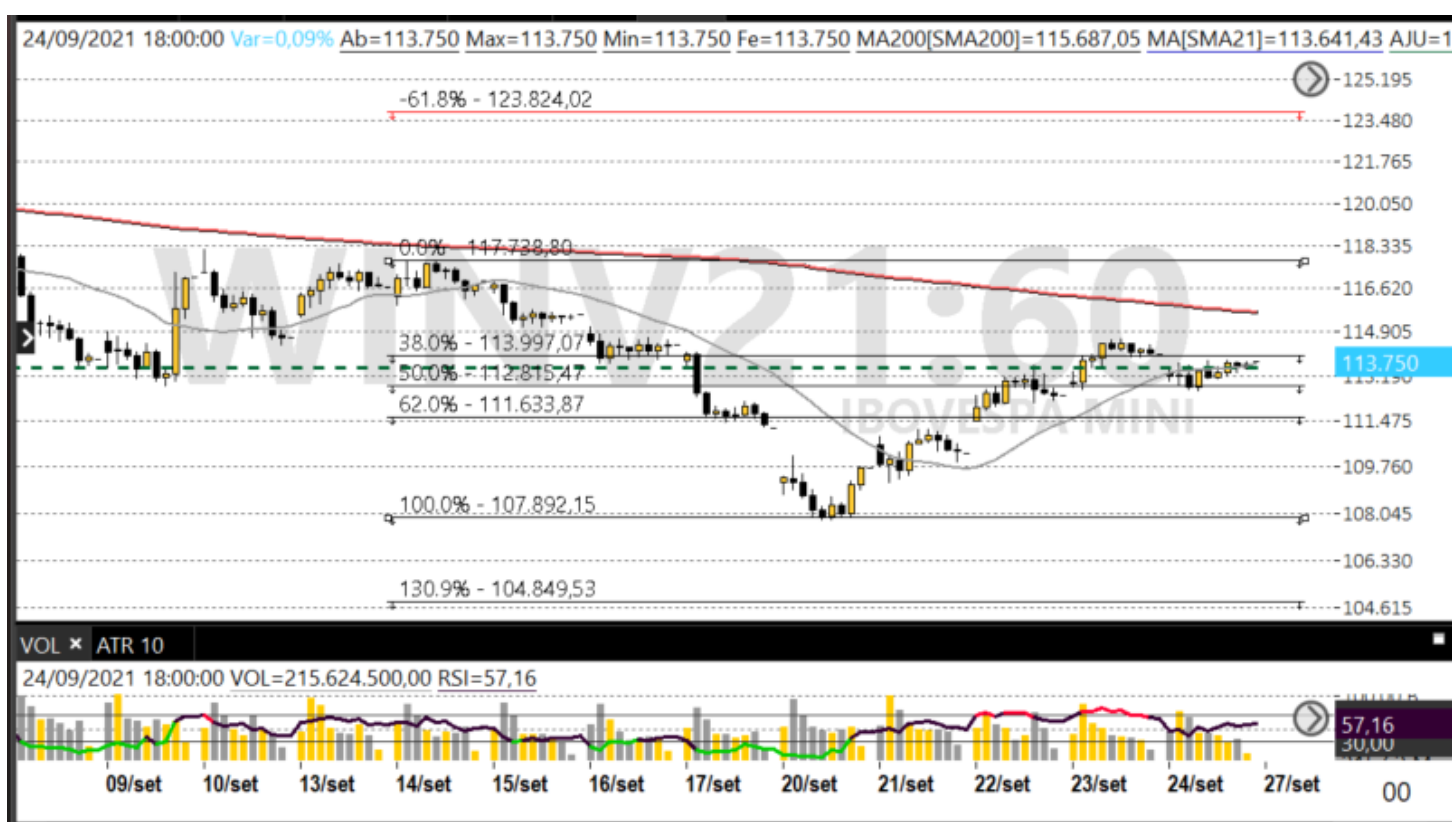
24/09/2021 18:00:00 Var=0,09% Ab=113.750 Max=113.750 Min=113.750 Fe=113.750 MA200[SMA200]=115.687,05 MA[SMA21]=113.641,43 AJU=1

-61.8% - 123.824,02
0.0% - 117.738,80
38.0% - 113.997,07
50.0% - 112.815,47
62.0% - 111.633,87
100.0% - 107.892,15
130.9% - 104.849,53

WINV21:60
IBOVESPA MINI

125.195
123.480
121.765
120.050
118.335
116.620
114.905
113.750
113.190
111.475
109.760
108.045
106.330
104.615

VOL × ATR 10

24/09/2021 18:00:00 VOL=215.624.500,00 RSI=57,16

57,16
30,00

09/set 10/set 13/set 14/set 15/set 16/set 17/set 20/set 21/set 22/set 23/set 24/set 27/set

00